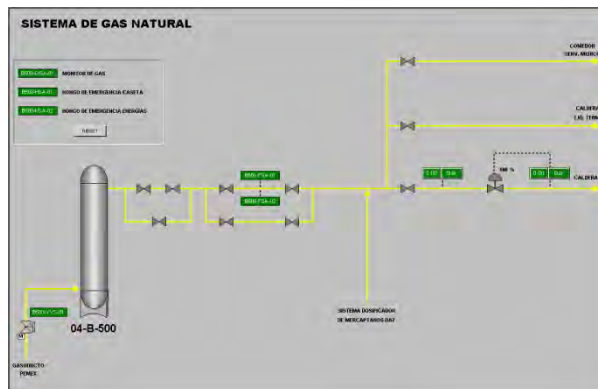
SISTEMA DE GAS NATURAL

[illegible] MONITOR DE GAS
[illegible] HONGO DE EMERGENCIA CASETA
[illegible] HONGO DE EMERGENCIA ENERGIAS
RESET

04-B-500

GASODUCTO PEMEX

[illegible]

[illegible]
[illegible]

SISTEMA DOSIFICADOR DE MERCAPTANOS BAT

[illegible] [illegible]

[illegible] %

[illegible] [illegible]

COMEDOR SERV. MEDICO

CALDERA LAV. TEÑ

CALDERA